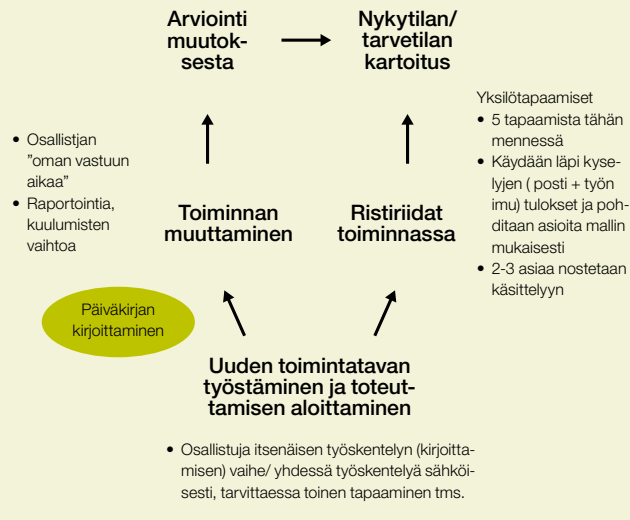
Arviointi muutoksesta

Nykytilan/ tarvetilan kartoitus

Yksilötapaamiset
• 5 tapaamista tähän mennessä
• Käydään läpi kyselyjen ( posti + työn imu) tulokset ja pohditaan asioita mallin mukaisesti
• 2-3 asiaa nostetaan käsittelyyn

• Osallistjan "oman vastuun aikaa"
• Raportointia, kuulumisten vaihtoa

Toiminnan muuttaminen

Ristiriidat toiminnassa

Päiväkirjan kirjoittaminen

Uuden toimintatavan työstäminen ja toteuttamisen aloittaminen

• Osallistuja itsenäisen työskentelyn (kirjoittamisen) vaihe/ yhdessä työskentelyä sähköisesti, tarvittaessa toinen tapaaminen tms.